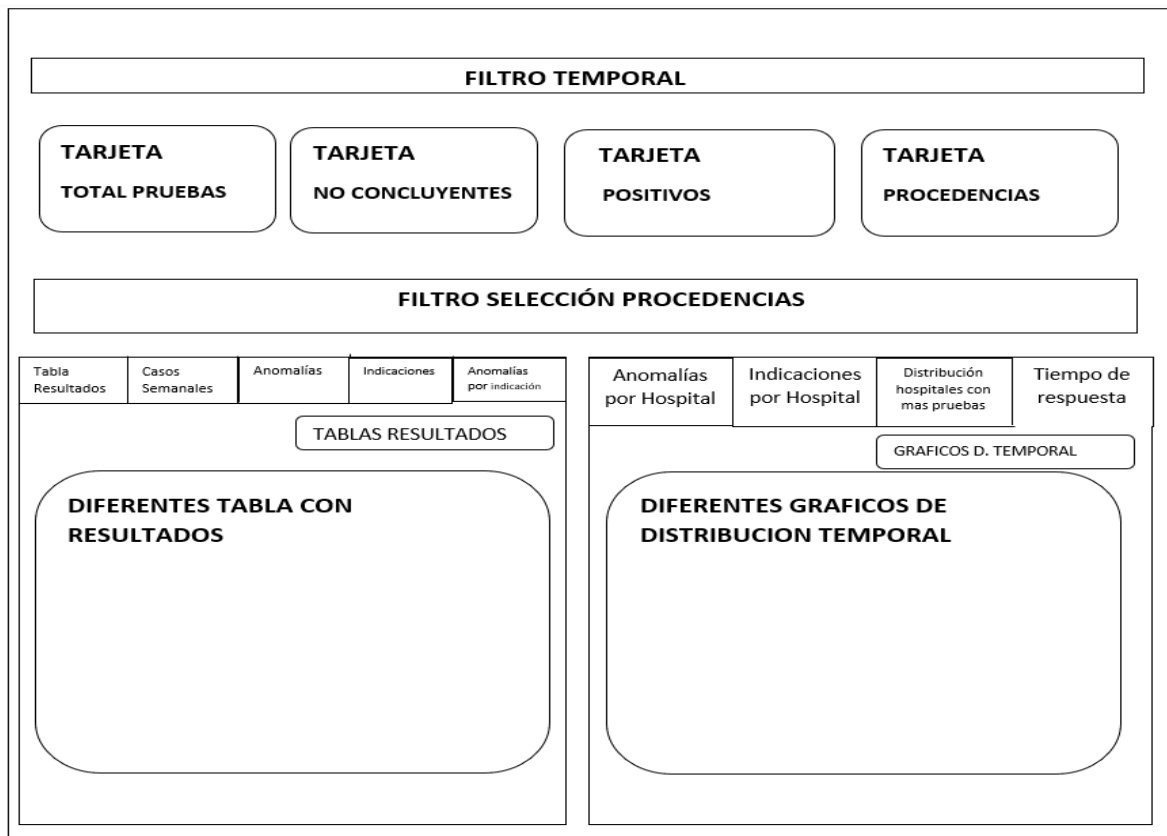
FILTRO TEMPORAL

TARJETA
TOTAL PRUEBAS

TARJETA
NO CONCLUYENTES

TARJETA
POSITIVOS

TARJETA
PROCEDENCIAS

FILTRO SELECCIÓN PROCEDENCIAS

Tabla Resultados | Casos Semanales | Anomalías | Indicaciones | Anomalías por indicación

TABLAS RESULTADOS

DIFERENTES TABLA CON RESULTADOS

Anomalías por Hospital | Indicaciones por Hospital | Distribución hospitales con mas pruebas | Tiempo de respuesta

GRAFICOS D. TEMPORAL

DIFERENTES GRAFICOS DE DISTRIBUCION TEMPORAL